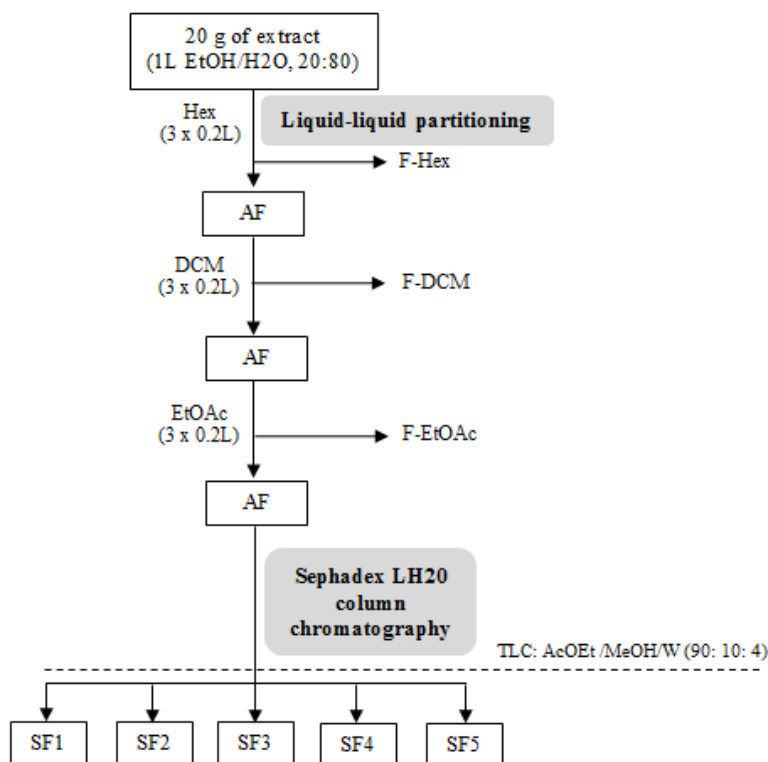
20 g of extract
(1L EtOH/H2O, 20:80)

Hex
(3 x 0.2L)

Liquid-liquid partitioning

F-Hex

AF

DCM
(3 x 0.2L)

F-DCM

AF

EtOAc
(3 x 0.2L)

F-EtOAc

AF

Sephadex LH20
column
chromatography

TLC: AcOEt /MeOH/W (90: 10: 4)

SF1

SF2

SF3

SF4

SF5